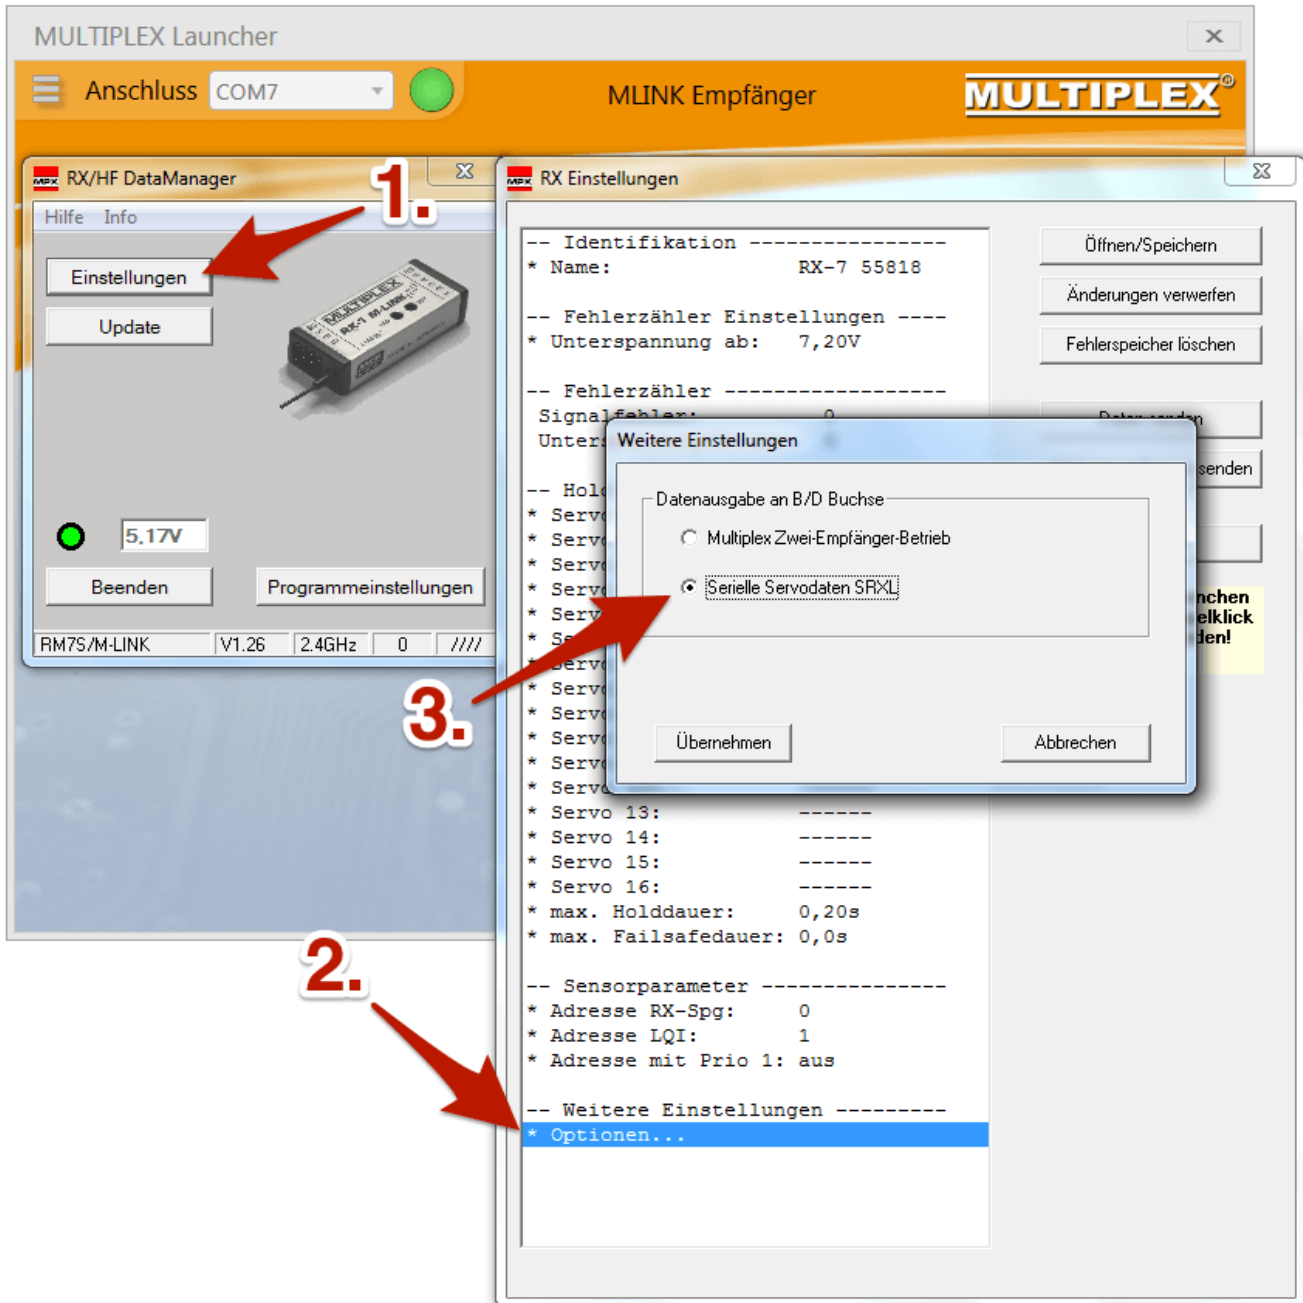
MULTIPLEX Launcher

Anschluss COM7

MLINK Empfänger

MULTIPLEX®

RX/HF DataManager

Hilfe Info

Einstellungen

Update

1.

5,17V

Beenden

Programmeinstellungen

RM7S/M-LINK | V1.26 | 2.4GHz | 0 | ////

RX Einstellungen

-- Identifikation ----------------
* Name: RX-7 55818

-- Fehlerzähler Einstellungen ----
* Unterspannung ab: 7,20V

-- Fehlerzähler -----------------
Signalfehler: 0
Unters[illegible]

-- Hol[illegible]
* Serv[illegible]
* Serv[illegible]
* Serv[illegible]
* Serv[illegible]
* Serv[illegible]
* Se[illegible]
* Serv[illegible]
* Serv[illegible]
* Serv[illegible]
* Serv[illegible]
* Serv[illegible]
* Serv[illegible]
* Servo 13: ------
* Servo 14: ------
* Servo 15: ------
* Servo 16: ------
* max. Holddauer: 0,20s
* max. Failsafedauer: 0,0s

-- Sensorparameter ---------------
* Adresse RX-Spg: 0
* Adresse LQI: 1
* Adresse mit Prio 1: aus

-- Weitere Einstellungen ---------
* Optionen...

Öffnen/Speichern

Änderungen verwerfen

Fehlerspeicher löschen

Daten senden

senden

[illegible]nchen
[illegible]elklick
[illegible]den!

Weitere Einstellungen

Datenausgabe an B/D Buchse

Multiplex Zwei-Empfänger-Betrieb

Serielle Servodaten SRXL

Übernehmen

Abbrechen

3.

2.